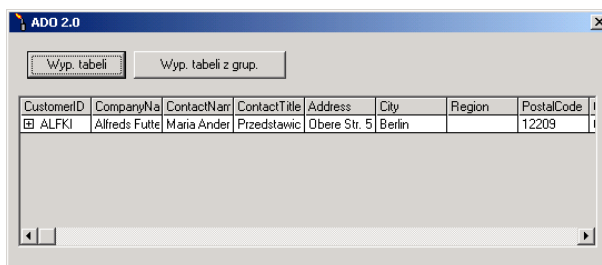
ADO 2.0

Wyp. tabeli

Wyp. tabeli z grup.

| CustomerID | CompanyNa | ContactNam | ContactTitle | Address | City | Region | PostalCode |
|---|---|---|---|---|---|---|---|
| ⊞ ALFKI | Alfreds Futte | Maria Ander | Przedstawic | Obere Str. 5 | Berlin | | 12209 |